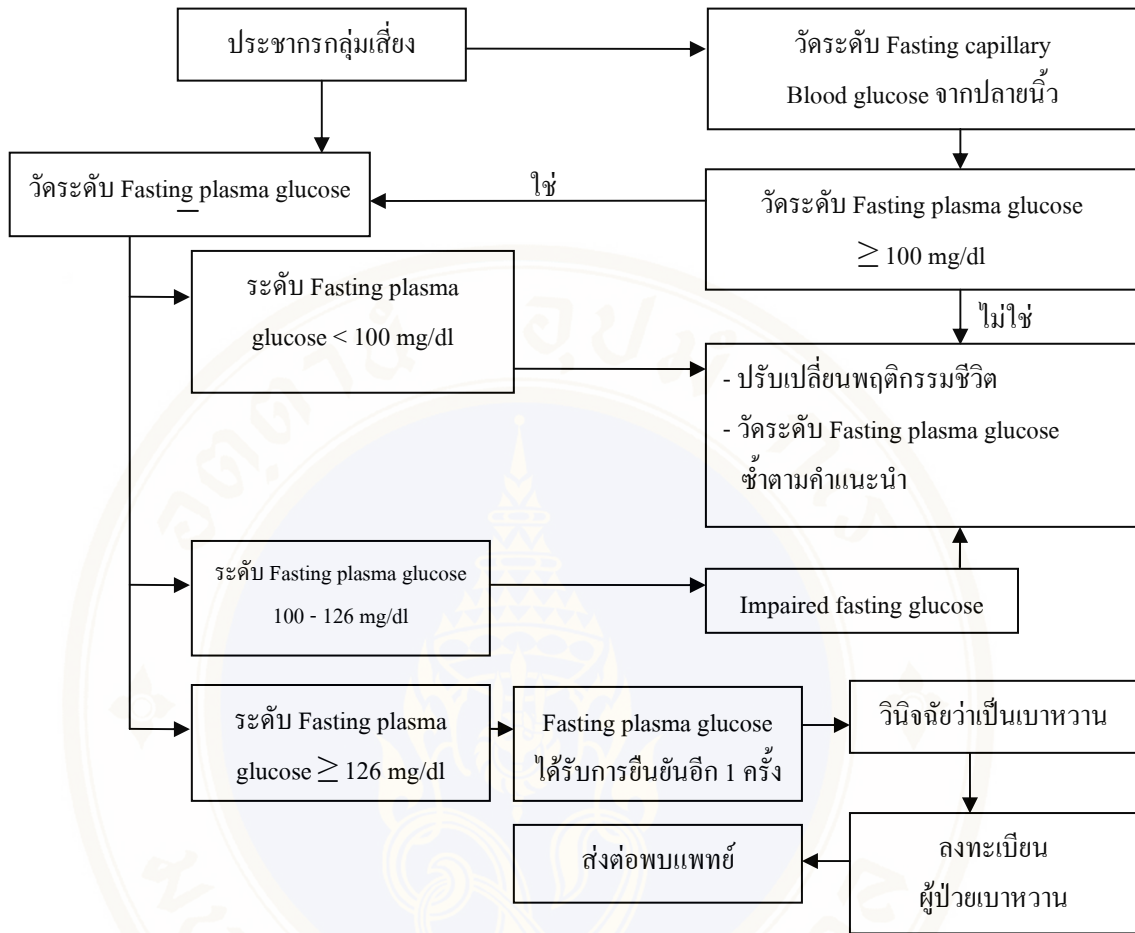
ประชากรกลุ่มเสี่ยง

วัดระดับ Fasting capillary Blood glucose จากปลายนิ้ว

วัดระดับ Fasting plasma glucose

ใช่

วัดระดับ Fasting plasma glucose $\geq$ 100 mg/dl

ไม่ใช่

ระดับ Fasting plasma glucose < 100 mg/dl

- ปรับเปลี่ยนพฤติกรรมชีวิต
- วัดระดับ Fasting plasma glucose ซ้ำตามคำแนะนำ

ระดับ Fasting plasma glucose 100 - 126 mg/dl

Impaired fasting glucose

ระดับ Fasting plasma glucose $\geq$ 126 mg/dl

Fasting plasma glucose ได้รับการยืนยันอีก 1 ครั้ง

วินิจฉัยว่าเป็นเบาหวาน

ลงทะเบียน ผู้ป่วยเบาหวาน

ส่งต่อพบแพทย์